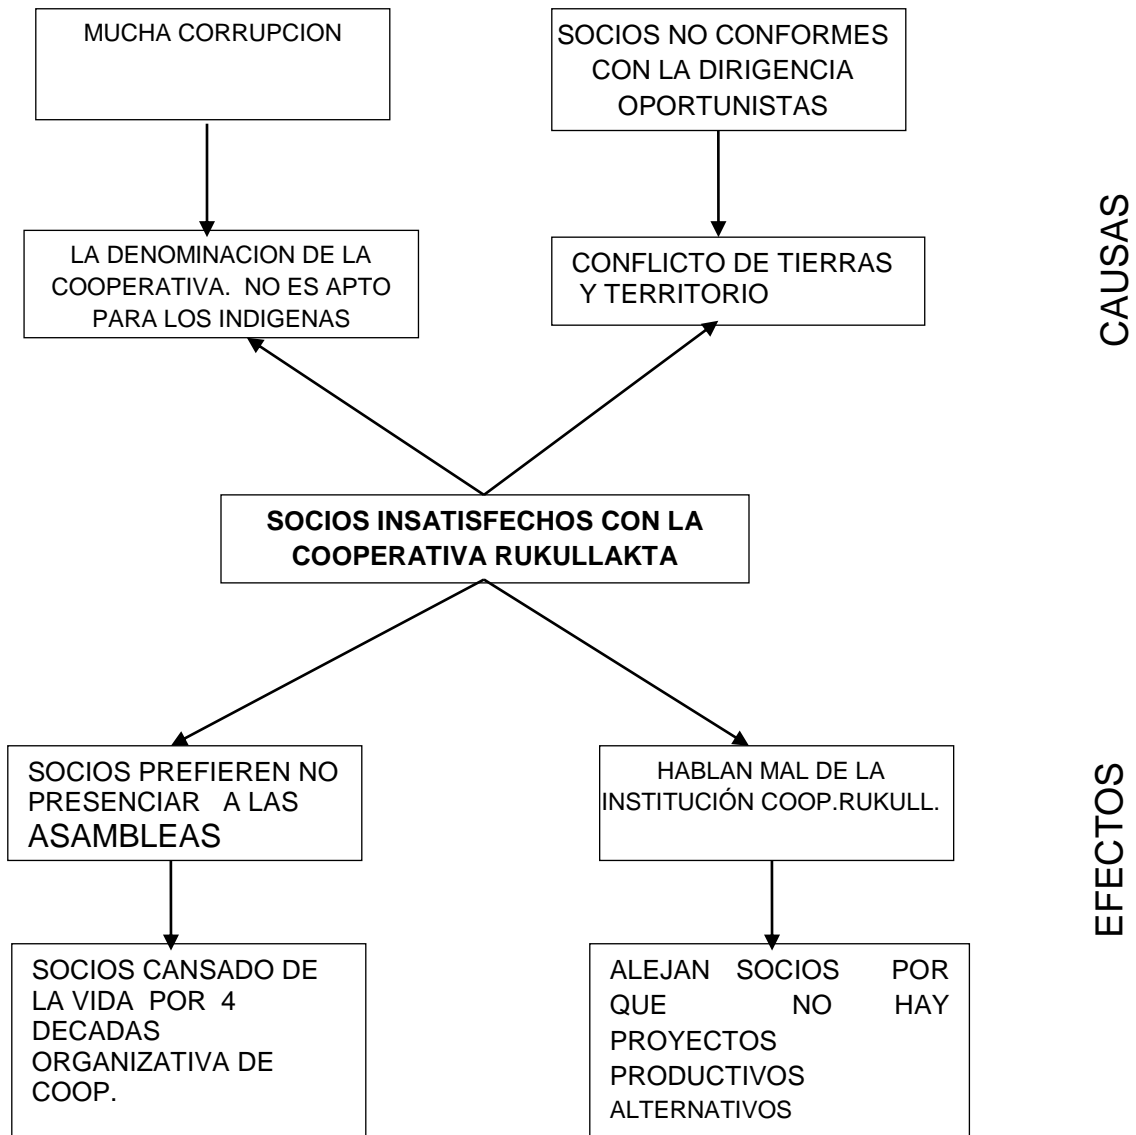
MUCHA CORRUPCION

SOCIOS NO CONFORMES CON LA DIRIGENCIA OPORTUNISTAS

CAUSAS

LA DENOMINACION DE LA COOPERATIVA. NO ES APTO PARA LOS INDIGENAS

CONFLICTO DE TIERRAS Y TERRITORIO

**SOCIOS INSATISFECHOS CON LA COOPERATIVA RUKULLAKTA**

SOCIOS PREFIEREN NO PRESENCIAR A LAS ASAMBLEAS

HABLAN MAL DE LA INSTITUCIÓN COOP.RUKULL.

EFECTOS

SOCIOS CANSADO DE LA VIDA POR 4 DECADAS ORGANIZATIVA DE COOP.

ALEJAN SOCIOS POR QUE NO HAY PROYECTOS PRODUCTIVOS ALTERNATIVOS